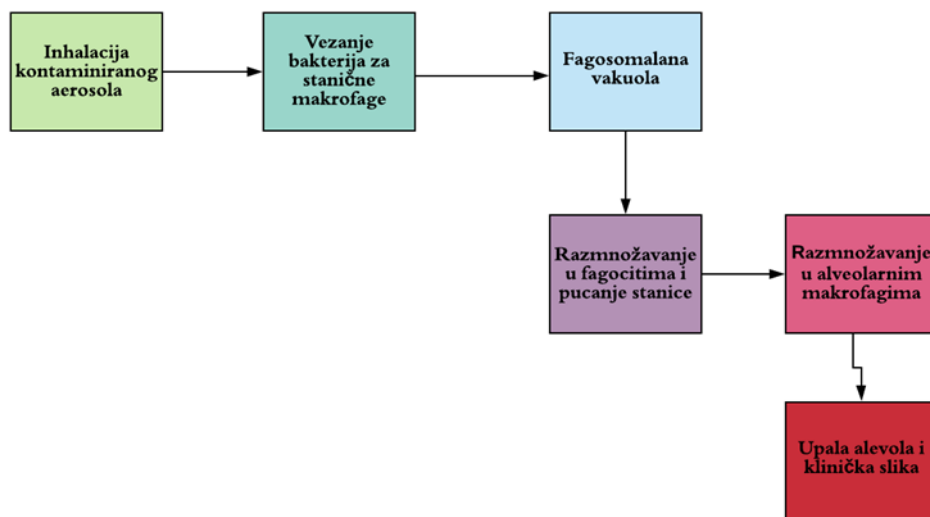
Inhalacija kontaminiranog aerosola

Vezanje bakterija za stanične makrofage

Fagosomalana vakuola

Razmnožavanje u fagocitima i pucanje stanice

Razmnožavanje u alveolarnim makrofagima

Upala alevola i klinička slika